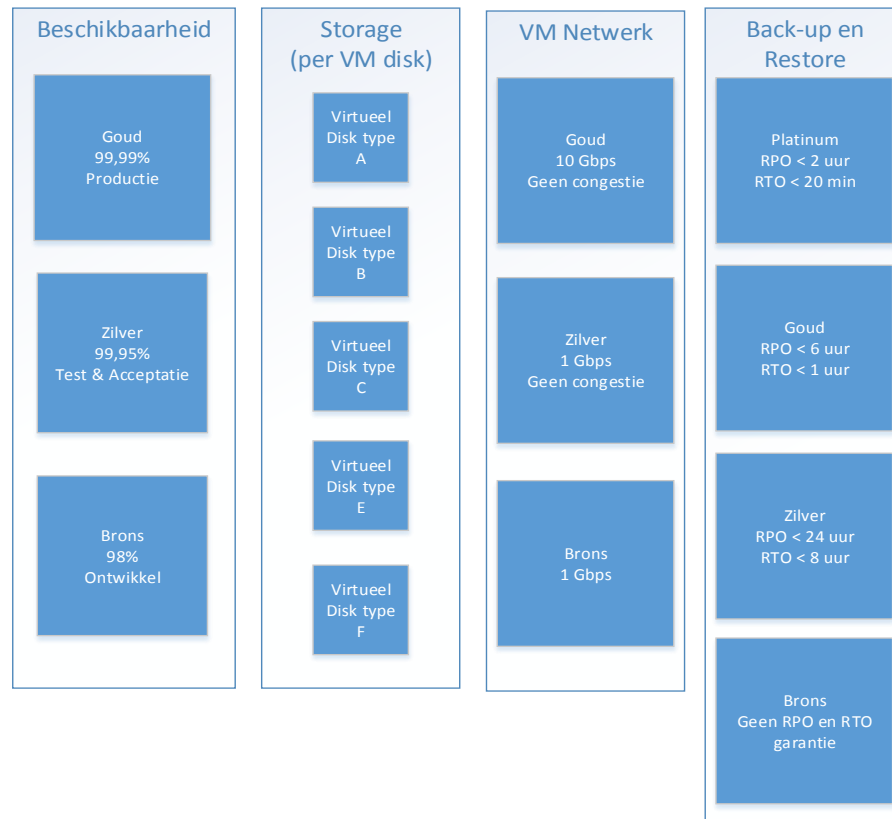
Beschikbaarheid

Goud
99,99%
Productie

Zilver
99,95%
Test & Acceptatie

Brons
98%
Ontwikkel

Storage
(per VM disk)

Virtueel
Disk type
A

Virtueel
Disk type
B

Virtueel
Disk type
C

Virtueel
Disk type
E

Virtueel
Disk type
F

VM Netwerk

Goud
10 Gbps
Geen congestie

Zilver
1 Gbps
Geen congestie

Brons
1 Gbps

Back-up en
Restore

Platinum
RPO < 2 uur
RTO < 20 min

Goud
RPO < 6 uur
RTO < 1 uur

Zilver
RPO < 24 uur
RTO < 8 uur

Brons
Geen RPO en RTO
garantie